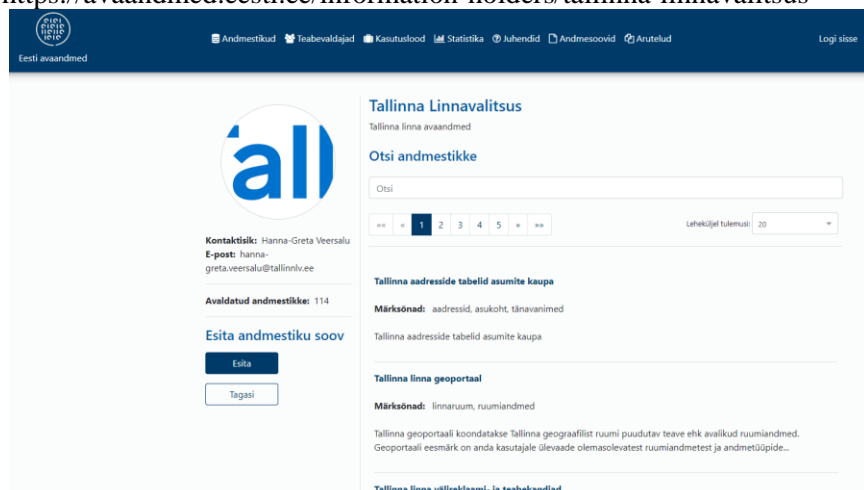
https://avaandmed.eesti.ee/information-holders/tallinna-linnavalitsus

Eesti avaandmed

Andmestikud Teabevaldajad Kasutuslood Statistika Juhendid Andmesoovid Arutelud

Logi sisse

all

Kontaktisik: Hanna-Greta Veersalu
E-post: hanna-greta.veersalu@tallinnlv.ee

Avaldatud andmestikke: 114

Esita andmestiku soov

Esita

Tagasi

Tallinna Linnavalitsus

Tallinna linna avaandmed

Otsi andmestikke

Otsi

«« « 1 2 3 4 5 » »»

Leheküljel tulemusi: 20

Tallinna aadresside tabelid asumite kaupa

Märksõnad: aadressid, asukoht, tänavanimed

Tallinna aadresside tabelid asumite kaupa

Tallinna linna geoportaal

Märksõnad: linnaruum, ruumiandmed

Tallinna geoportaali koondatakse Tallinna geograafilist ruumi puudutav teave ehk avalikud ruumiandmed. Geoportaali eesmärk on anda kasutajale ülevaade olemasolevatest ruumiandmetest ja andmetüüpide...

Tallinna linna välireklaami- ja teabekandjad